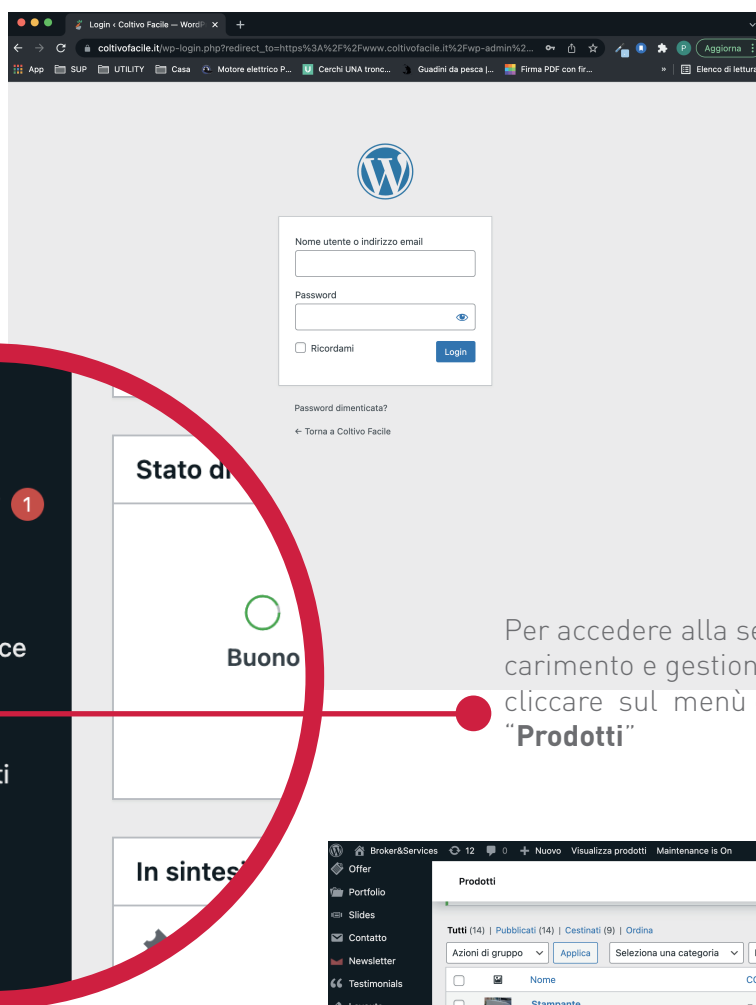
Login ‹ Coltivo Facile — WordP ×

coltivofacile.it/wp-login.php?redirect_to=https%3A%2F%2Fwww.coltivofacile.it%2Fwp-admin%2...

Aggiorna

App SUP UTILITY Casa Motore elettrico P... Cerchi UNA tronc... Guadini da pesca |... Firma PDF con fir... » Elenco di lettura

Nome utente o indirizzo email

Password

Ricordami

Login

Password dimenticata?

← Torna a Coltivo Facile

Stato di

1

ce

Buono

ti

In sintesi

Per accedere alla se carimento e gestion cliccare sul menù "**Prodotti**"

Broker&Services 12 0 + Nuovo Visualizza prodotti Maintenance is On

Offer

Portfolio

Slides

Contatto

Newsletter

Testimonials

Prodotti

Tutti (14) | Pubblicati (14) | Cestinati (9) | Ordina

Azioni di gruppo Applica Seleziona una categoria

Nome

CO

Stampante